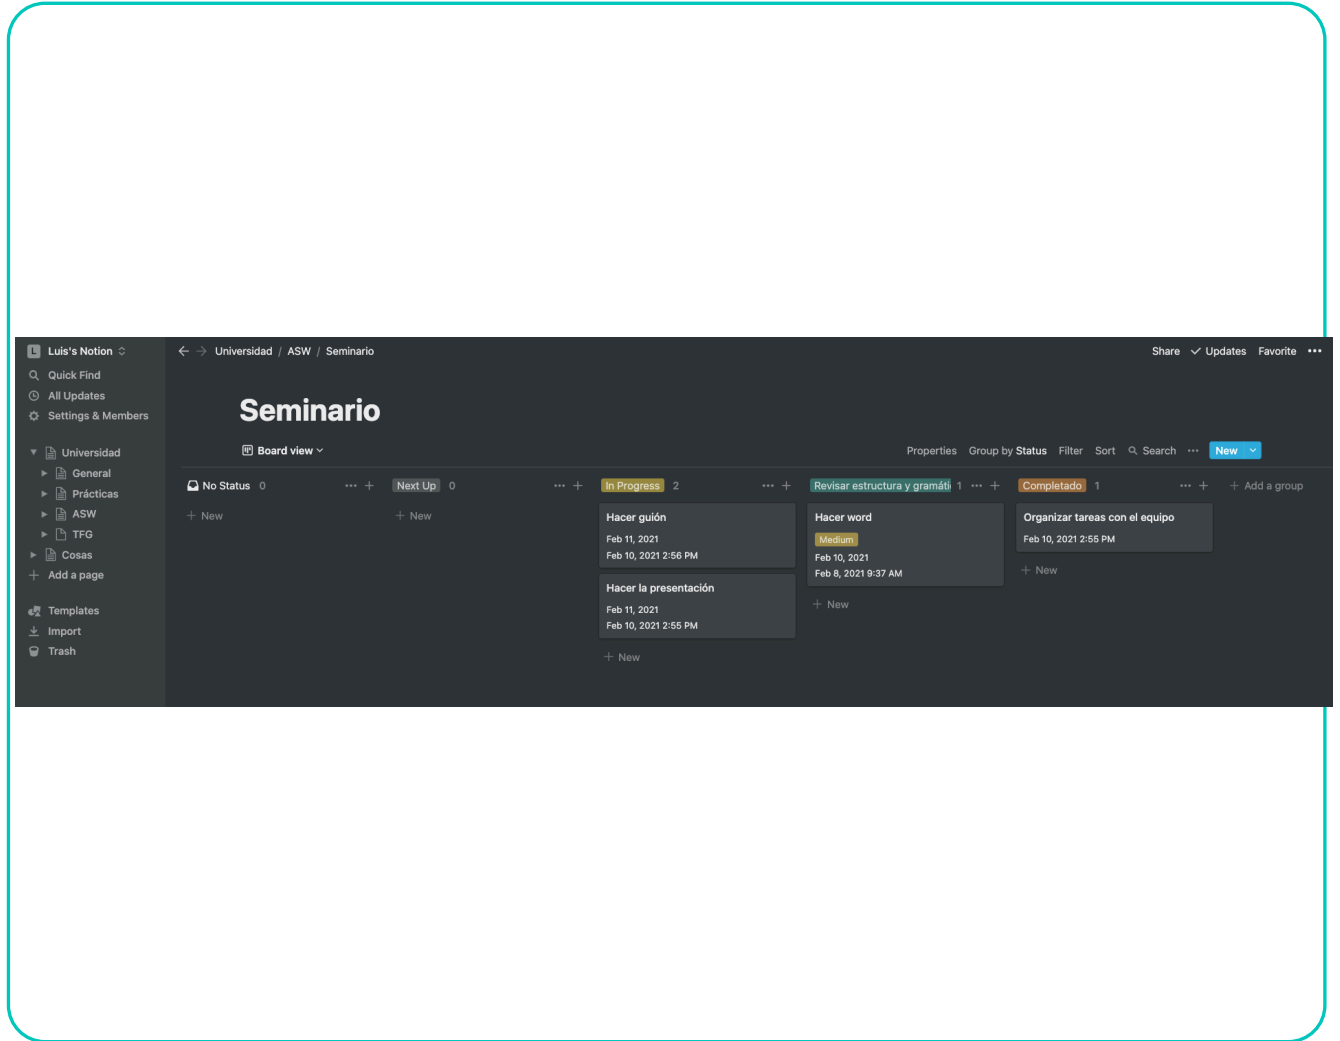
L Luis's Notion
Quick Find
All Updates
Settings & Members

Universidad
General
Prácticas
ASW
TFG
Cosas
Add a page

Templates
Import
Trash

Universidad / ASW / Seminario

Share Updates Favorite •••

Seminario

Board view

Properties Group by Status Filter Sort Search ••• New

No Status 0
+ New

Next Up 0
+ New

In Progress 2
Hacer guión
Feb 11, 2021
Feb 10, 2021 2:56 PM

Hacer la presentación
Feb 11, 2021
Feb 10, 2021 2:55 PM
+ New

Revisar estructura y gramáti 1
Hacer word
Medium
Feb 10, 2021
Feb 8, 2021 9:37 AM
+ New

Completado 1
Organizar tareas con el equipo
Feb 10, 2021 2:55 PM
+ New

+ Add a group